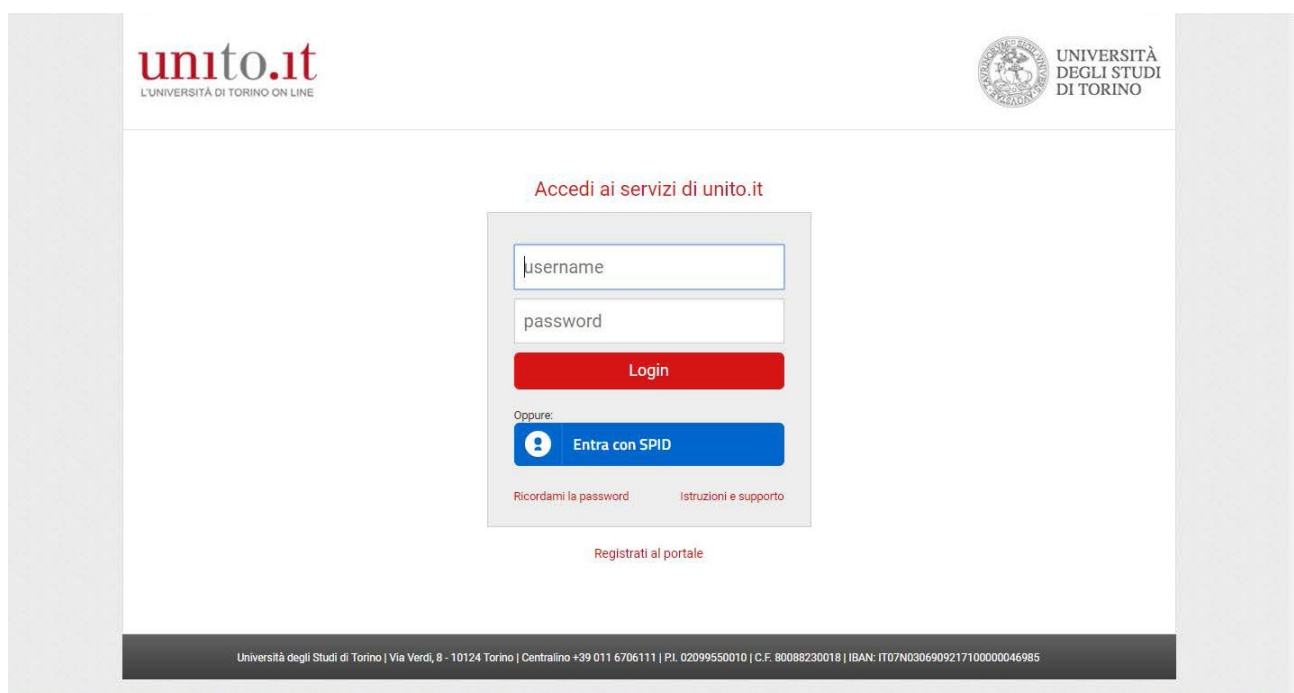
unito.it
L'UNIVERSITÀ DI TORINO ON LINE

UNIVERSITÀ DEGLI STUDI DI TORINO

Accedi ai servizi di unito.it

username

password

Login

Oppure:

Entra con SPID

Ricordami la password

Istruzioni e supporto

Registrati al portale

Università degli Studi di Torino | Via Verdi, 8 - 10124 Torino | Centralino +39 011 6706111 | P.I. 02099550010 | C.F. 80088230018 | IBAN: IT07N0306909217100000046985